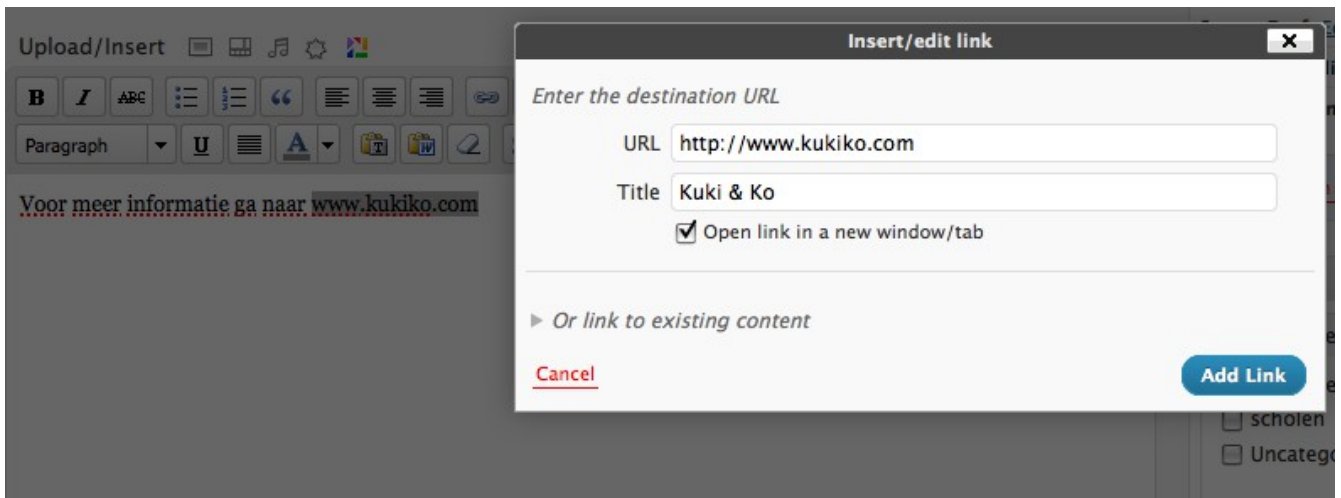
Upload/Insert

B I ABC

Paragraph U A

Voor meer informatie ga naar www.kukiko.com

Insert/edit link

Enter the destination URL

URL http://www.kukiko.com

Title Kuki & Ko

Open link in a new window/tab

Or link to existing content

Cancel

Add Link

scholen

Uncatego